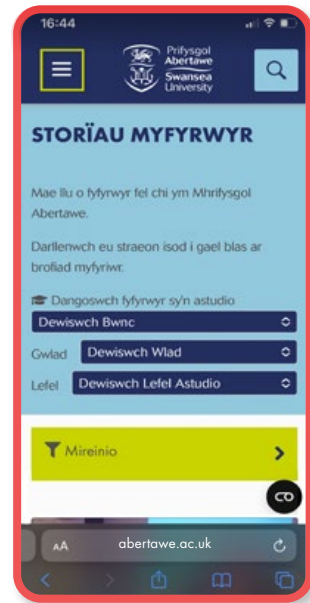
16:44

Prifysgol Abertawe Swansea University

STORÏAU MYFYRWYR

Mae llu o fyfyrwyr fel chi ym Mhrifysgol Abertawe.

Darllenwch eu straeon isod i gael blas ar brofiad myfyriwr.

Dangoswch fyfyrwyr sy'n astudio

Dewiswch Bwnc

Gwlad Dewiswch Wlad

Lefel Dewiswch Lefel Astudio

Mireinio

AA abertawe.ac.uk